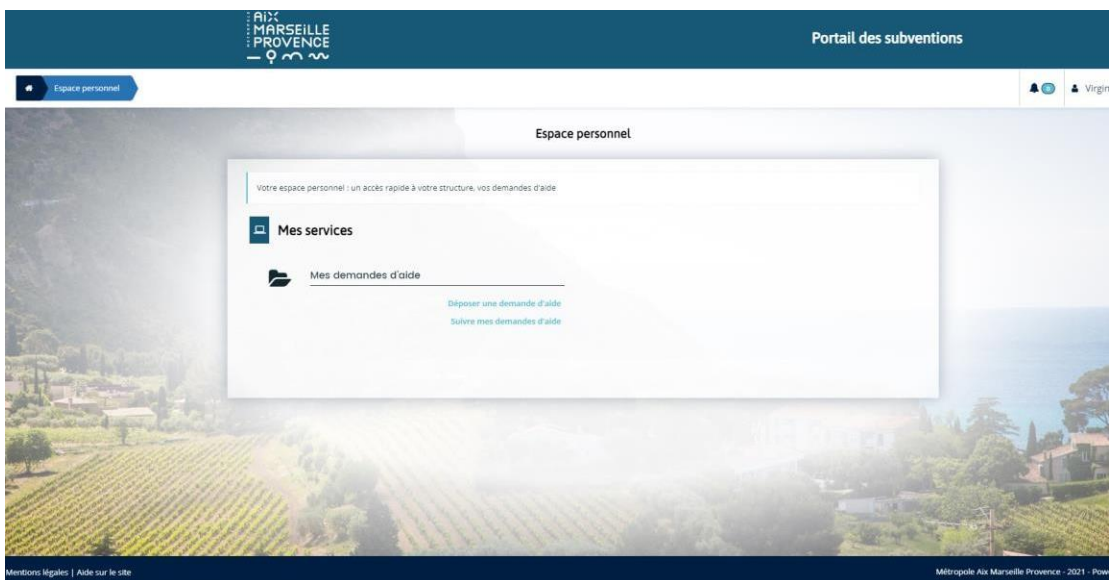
AIX
MARSEILLE
PROVENCE

Portail des subventions

Espace personnel

0

Virgin

Espace personnel

Votre espace personnel : un accès rapide à votre structure, vos demandes d'aide

Mes services

Mes demandes d'aide

Déposer une demande d'aide

Suivre mes demandes d'aide

Mentions légales | Aide sur le site

Métropole Aix Marseille Provence - 2021 - Pow